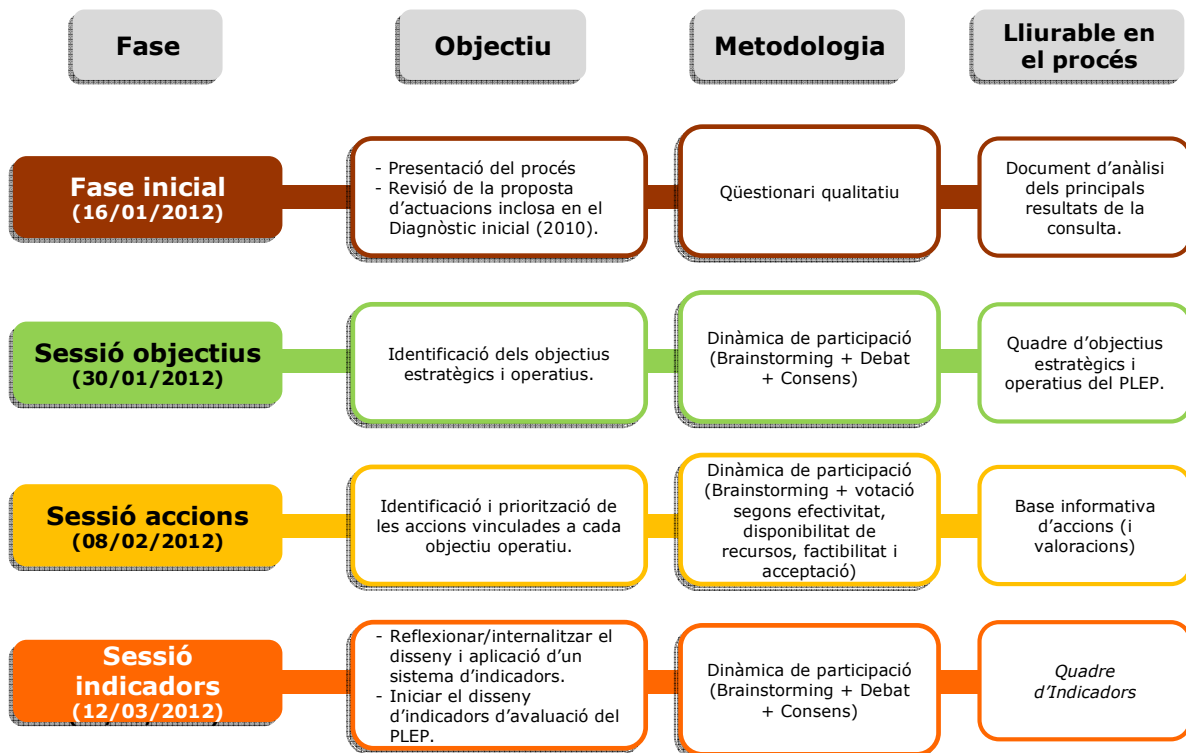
| Fase | Objectiu | Metodologia | Lliurable en el procés |
|---|---|---|---|
| Fase inicial (16/01/2012) | - Presentació del procés - Revisió de la proposta d'actuacions inclosa en el Diagnòstic inicial (2010). | Qüestionari qualitatiu | Document d'anàlisi dels principals resultats de la consulta. |
| Sessió objectius (30/01/2012) | Identificació dels objectius estratègics i operatius. | Dinàmica de participació (Brainstorming + Debat + Consens) | Quadre d'objectius estratègics i operatius del PLEP. |
| Sessió accions (08/02/2012) | Identificació i priorització de les accions vinculades a cada objectiu operatiu. | Dinàmica de participació (Brainstorming + votació segons efectivitat, disponibilitat de recursos, factibilitat i acceptació) | Base informativa d'accions (i valoracions) |
| Sessió indicadors (12/03/2012) | - Reflexionar/internalitzar el disseny i aplicació d'un sistema d'indicadors. - Iniciar el disseny d'indicadors d'avaluació del PLEP. | Dinàmica de participació (Brainstorming + Debat + Consens) | *Quadre d'Indicadors* |